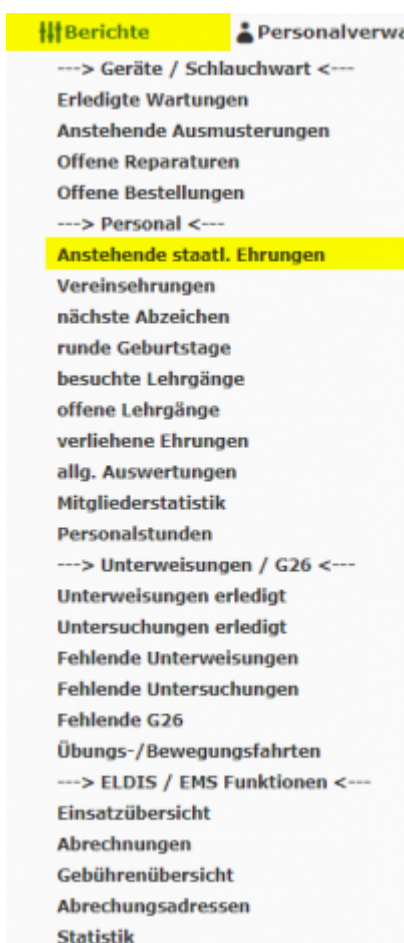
Berichte
Personalverwa

---> Geräte / Schlauchwart <---
Erledigte Wartungen
Anstehende Ausmusterungen
Offene Reparaturen
Offene Bestellungen
---> Personal <---
Anstehende staatl. Ehrungen
Vereinsehrungen
nächste Abzeichen
runde Geburtstage
besuchte Lehrgänge
offene Lehrgänge
verliehene Ehrungen
allg. Auswertungen
Mitgliederstatistik
Personalstunden
---> Unterweisungen / G26 <---
Unterweisungen erledigt
Untersuchungen erledigt
Fehlende Unterweisungen
Fehlende Untersuchungen
Fehlende G26
Übungs-/Bewegungsfahrten
---> ELDIS / EMS Funktionen <---
Einsatzübersicht
Abrechnungen
Gebührenübersicht
Abrechungsadressen
Statistik